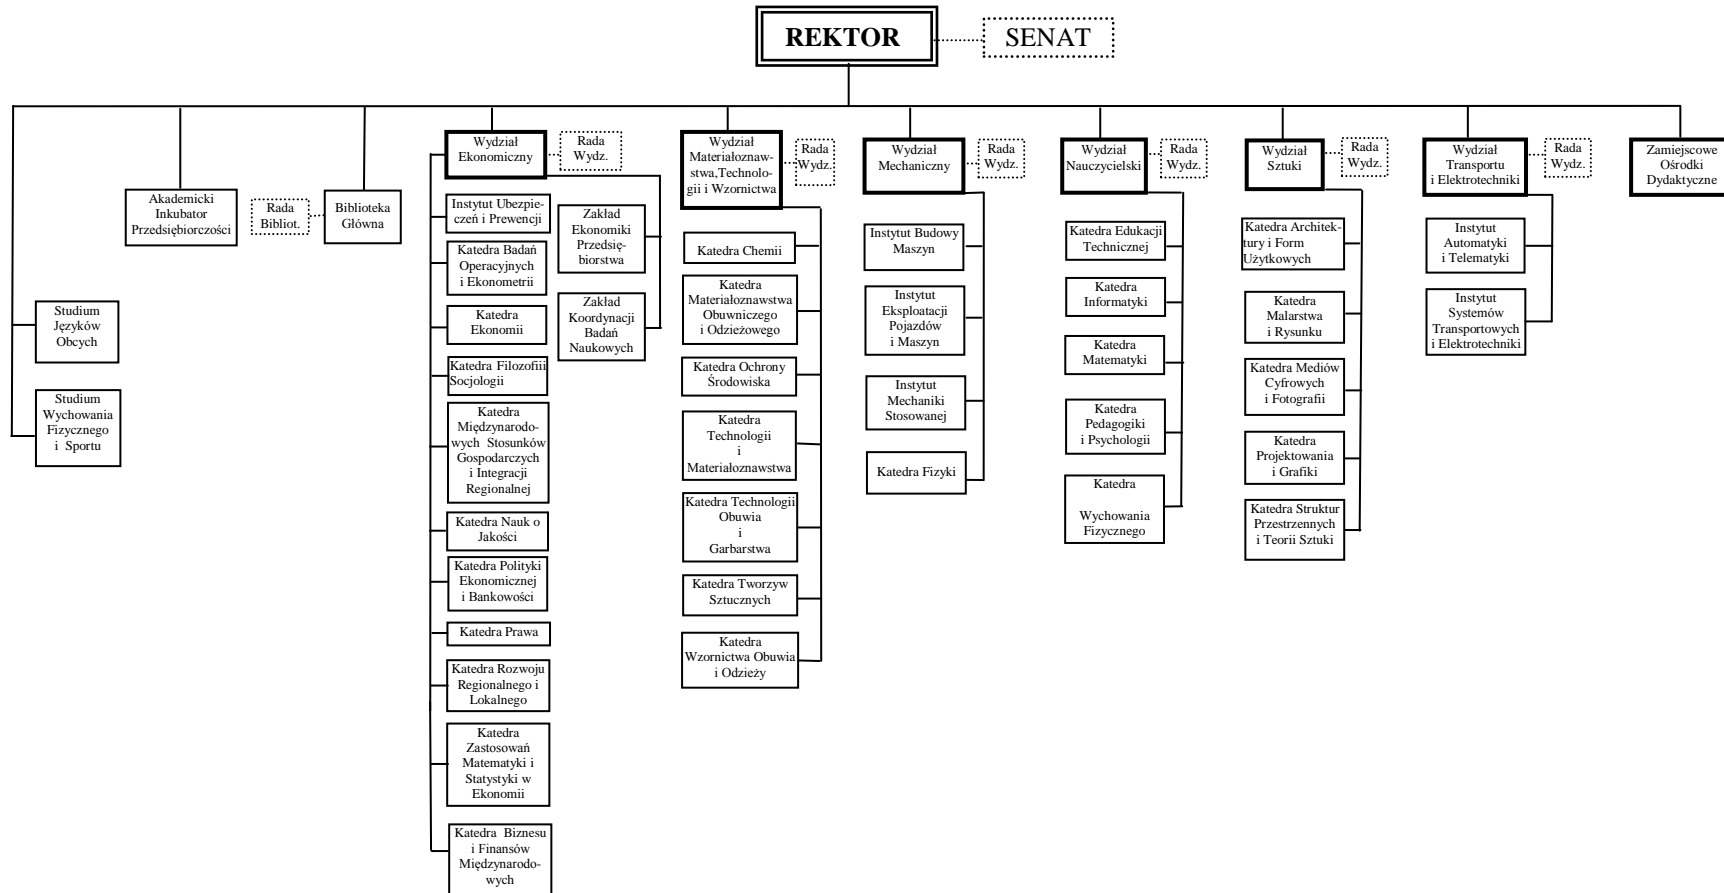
REKTOR

SENAT

Studium Języków Obcych

Studium Wychowania Fizycznego i Sportu

Akademicki Inkubator Przedsiębiorczości

Rada Bibliot.

Biblioteka Główna

Wydział Ekonomiczny

Rada Wydz.

Instytut Ubezpieczeń i Prewencji

Katedra Badań Operacyjnych i Ekonometrii

Katedra Ekonomii

Katedra Filozofiii Socjologii

Katedra Międzynarodowych Stosunków Gospodarczych i Integracji Regionalnej

Katedra Nauk o Jakości

Katedra Polityki Ekonomicznej i Bankowości

Katedra Prawa

Katedra Rozwoju Regionalnego i Lokalnego

Katedra Zastosowań Matematyki i Statystyki w Ekonomii

Katedra Biznesu i Finansów Międzynarodowych

Zakład Ekonomiki Przedsiębiorstwa

Zakład Koordynacji Badań Naukowych

Wydział Materiałoznawstwa,Technologii i Wzornictwa

Rada Wydz.

Katedra Chemii

Katedra Materiałoznawstwa Obuwniczego i Odzieżowego

Katedra Ochrony Środowiska

Katedra Technologii i Materiałoznawstwa

Katedra Technologii Obuwia i Garbarstwa

Katedra Tworzyw Sztucznych

Katedra Wzornictwa Obuwia i Odzieży

Wydział Mechaniczny

Rada Wydz.

Instytut Budowy Maszyn

Instytut Eksploatacji Pojazdów i Maszyn

Instytut Mechaniki Stosowanej

Katedra Fizyki

Wydział Nauczycielski

Rada Wydz.

Katedra Edukacji Technicznej

Katedra Informatyki

Katedra Matematyki

Katedra Pedagogiki i Psychologii

Katedra Wychowania Fizycznego

Wydział Sztuki

Rada Wydz.

Katedra Architektury i Form Użytkowych

Katedra Malarstwa i Rysunku

Katedra Mediów Cyfrowych i Fotografii

Katedra Projektowania i Grafiki

Katedra Struktur Przestrzennych i Teorii Sztuki

Wydział Transportu i Elektrotechniki

Rada Wydz.

Instytut Automatyki i Telematyki

Instytut Systemów Transportowych i Elektrotechniki

Zamiejscowe Ośrodki Dydaktyczne